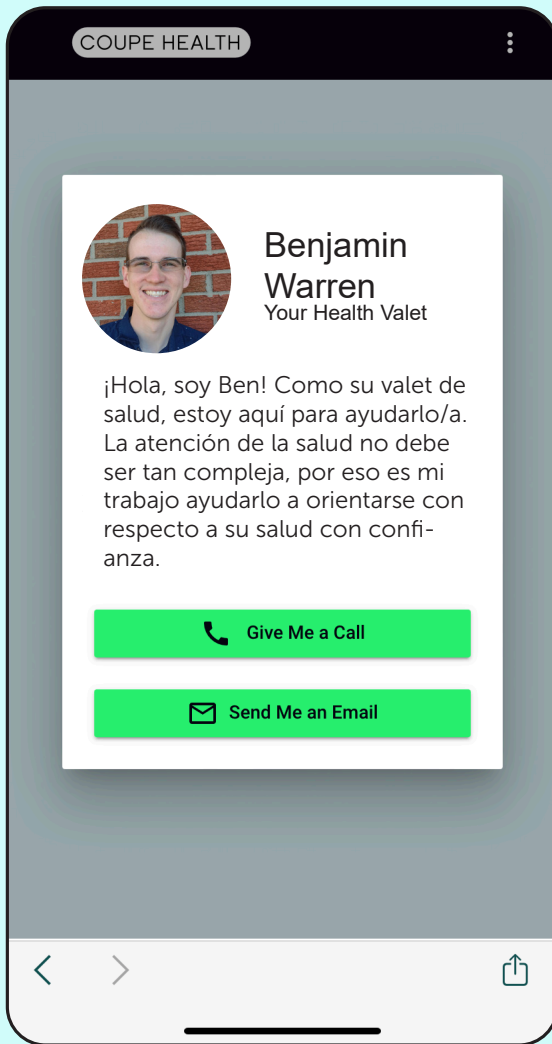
COUPE HEALTH

Benjamin Warren
Your Health Valet

¡Hola, soy Ben! Como su valet de salud, estoy aquí para ayudarlo/a. La atención de la salud no debe ser tan compleja, por eso es mi trabajo ayudarlo a orientarse con respecto a su salud con confianza.

Give Me a Call

Send Me an Email